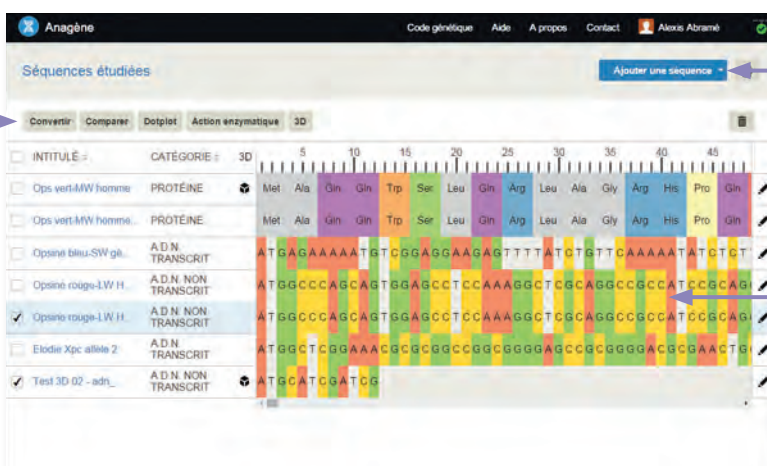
Anagène

Code génétique Aide A propos Contact Alexis Abramé

Séquences étudiées

Ajouter une séquence

Convertir Comparer Dotplot Action enzymatique 3D

| INTITULÉ | CATÉGORIE | 3D | 5 10 15 20 25 30 35 40 45 |
|---|---|---|---|
| Ops vert-MW homme | PROTÉINE | | Met Ala Gln Gln Trp Ser Leu Gln Arg Leu Ala Gly Arg His Pro Gln |
| Ops vert-MW homme... | PROTÉINE | | Met Ala Gln Gln Trp Ser Leu Gln Arg Leu Ala Gly Arg His Pro Gln |
| Opsine bleu-SW gè... | A.D.N. TRANSCRIT | | ATGAGAAAAATGTCGGAGGAAGAGTTTTATCTGTTCAAAAATATCTCT |
| Opsine rouge-LW H... | A.D.N. NON TRANSCRIT | | ATGGCCCAGCAGTGGAGCCTCCAAAGGCTCGCAGGCCGCCATCCGCAG |
| ✓ Opsine rouge-LW H... | A.D.N. NON TRANSCRIT | | ATGGCCCAGCAGTGGAGCCTCCAAAGGCTCGCAGGCCGCCATCCGCAG |
| Elodie Xpc allele 2 | A.D.N. TRANSCRIT | | ATGGCTCGGAAACGCGCGGCCGGCGGGGAGCCGCGGGGACGCGAACTG |
| ✓ Test 3D 02 - adn_ | A.D.N. NON TRANSCRIT | | ATGCATCGATCG |